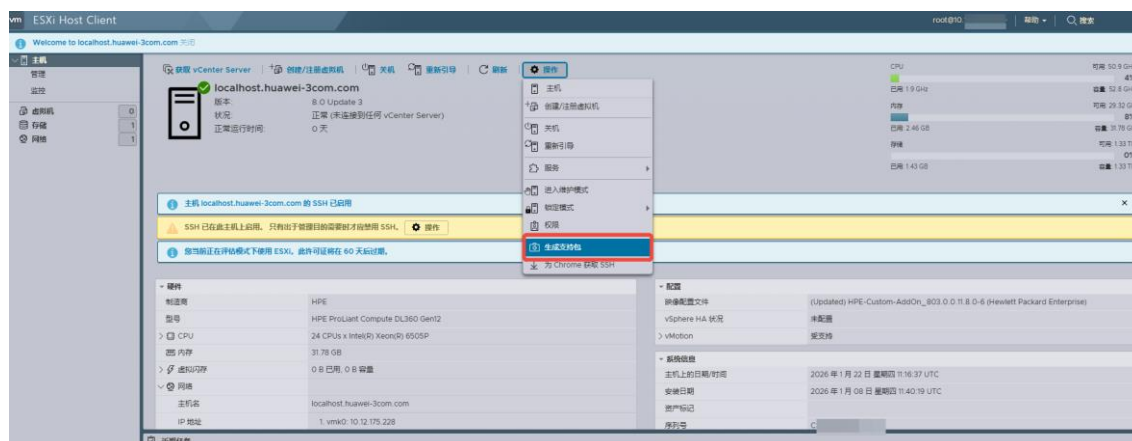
vm ESXi Host Client

root@10 | 帮助 | Q 搜索

Welcome to localhost.huawei-3com.com 关闭

主机
管理
监控
虚拟机 0
存储 1
网络 1

获取 vCenter Server | 创建/注册虚拟机 | 关机 | 重新引导 | 刷新 | 操作

localhost.huawei-3com.com
版本: 8.0 Update 3
状况: 正常 (未连接到任何 vCenter Server)
正常运行时间: 0 天

主机
创建/注册虚拟机
关机
重新引导
服务
进入维护模式
锁定模式
权限
生成支持包
为 Chrome 获取 SSH

CPU 可用: 50.9 GHz
4%
已用: 1.9 GHz 容量: 52.8 GHz
内存 可用: 29.32 GB
8%
已用: 2.46 GB 容量: 31.78 GB
存储 可用: 1.33 TB
0%
已用: 1.43 GB 容量: 1.33 TB

主机 localhost.huawei-3com.com 的 SSH 已启用

SSH 已在此主机上启用。只有出于管理目的需要时才应禁用 SSH。 操作

您当前正在评估模式下使用 ESXi。此许可证将在 60 天后过期。

硬件
| | |
|---|---|
| 制造商 | HPE |
| 型号 | HPE ProLiant Compute DL360 Gen12 |
| CPU | 24 CPUs x Intel(R) Xeon(R) 6505P |
| 内存 | 31.78 GB |
| 虚拟闪存 | 0 B 已用, 0 B 容量 |
| 网络 | |
| 主机名 | localhost.huawei-3com.com |
| IP 地址 | 1. vmk0: 10.12.175.228 |

配置
| | |
|---|---|
| 映像配置文件 | (Updated) HPE-Custom-AddOn_803.0.0.11.8.0-6 (Hewlett Packard Enterprise) |
| vSphere HA 状况 | 未配置 |
| vMotion | 受支持 |

系统信息
| | |
|---|---|
| 主机上的日期/时间 | 2026 年 1 月 22 日 星期四 11:16:37 UTC |
| 安装日期 | 2026 年 1 月 08 日 星期四 11:40:19 UTC |
| 资产标记 | |
| 序列号 | C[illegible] |

近期任务